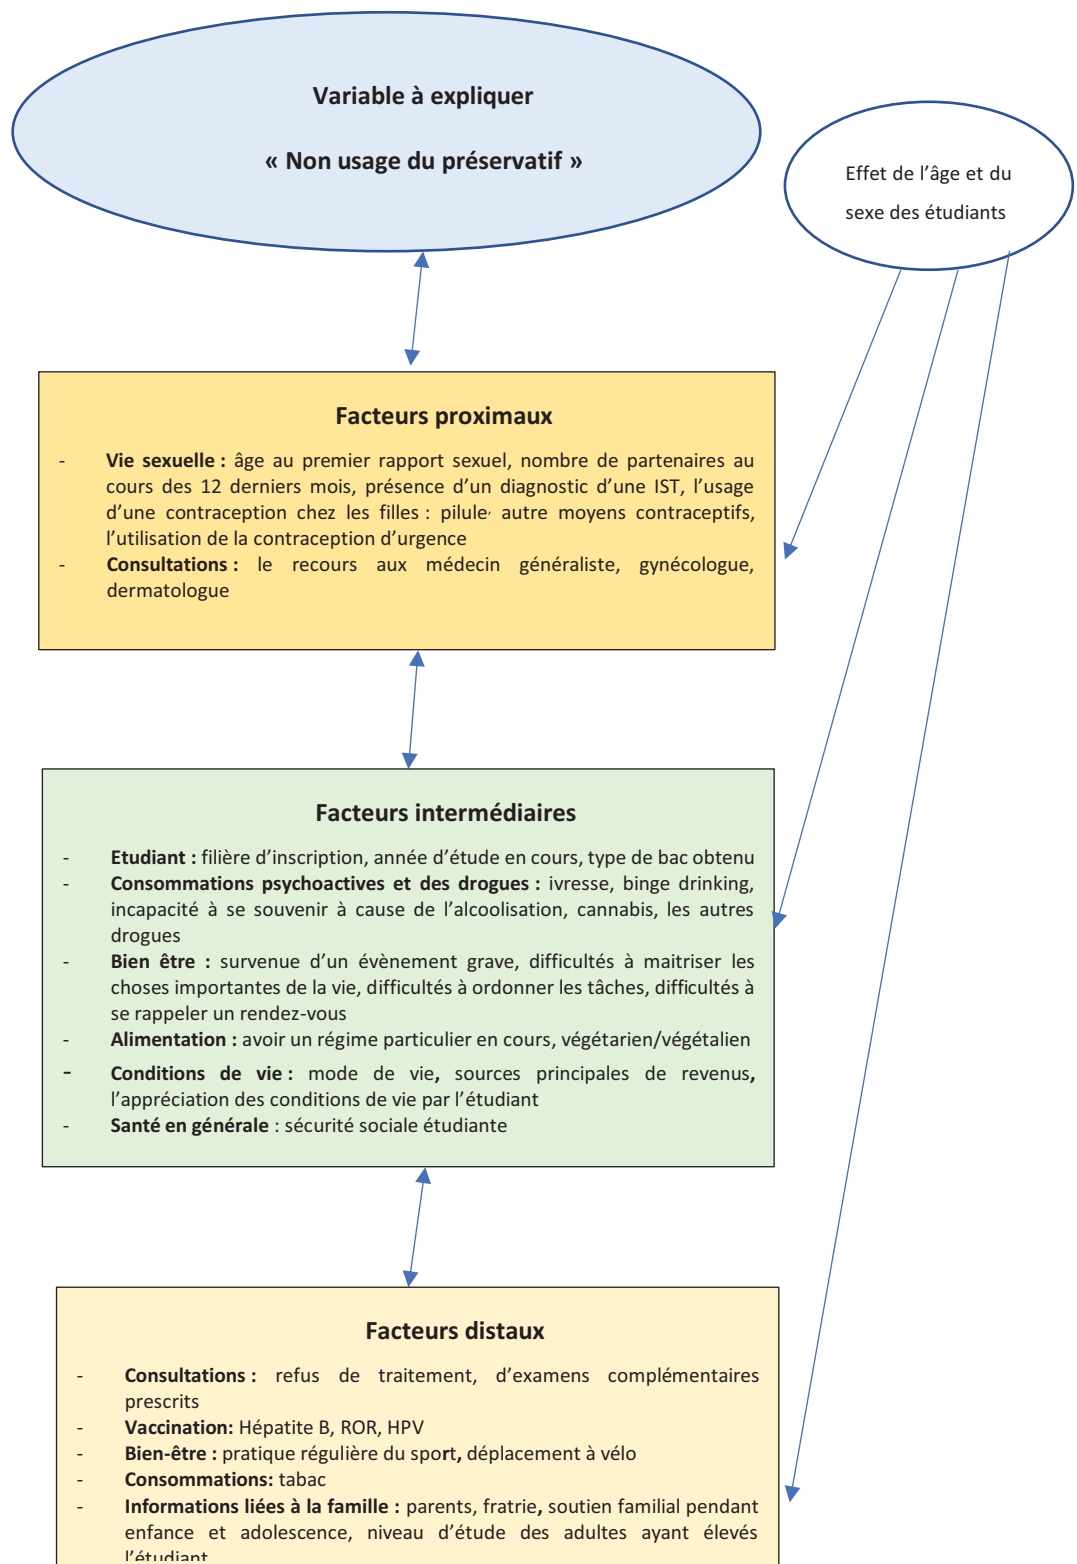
Variable à expliquer

« Non usage du préservatif »

Effet de l'âge et du sexe des étudiants

Facteurs proximaux

- Vie sexuelle : âge au premier rapport sexuel, nombre de partenaires au cours des 12 derniers mois, présence d'un diagnostic d'une IST, l'usage d'une contraception chez les filles : pilule, autre moyens contraceptifs, l'utilisation de la contraception d'urgence
- Consultations : le recours aux médecin généraliste, gynécologue, dermatologue

Facteurs intermédiaires

- Etudiant : filière d'inscription, année d'étude en cours, type de bac obtenu
- Consommations psychoactives et des drogues : ivresse, binge drinking, incapacité à se souvenir à cause de l'alcoolisation, cannabis, les autres drogues
- Bien être : survenue d'un évènement grave, difficultés à maitriser les choses importantes de la vie, difficultés à ordonner les tâches, difficultés à se rappeler un rendez-vous
- Alimentation : avoir un régime particulier en cours, végétarien/végétalien
- Conditions de vie : mode de vie, sources principales de revenus, l'appréciation des conditions de vie par l'étudiant
- Santé en générale : sécurité sociale étudiante

Facteurs distaux

- Consultations : refus de traitement, d'examens complémentaires prescrits
- Vaccination: Hépatite B, ROR, HPV
- Bien-être : pratique régulière du sport, déplacement à vélo
- Consommations: tabac
- Informations liées à la famille : parents, fratrie, soutien familial pendant enfance et adolescence, niveau d'étude des adultes ayant élevés l'étudiant